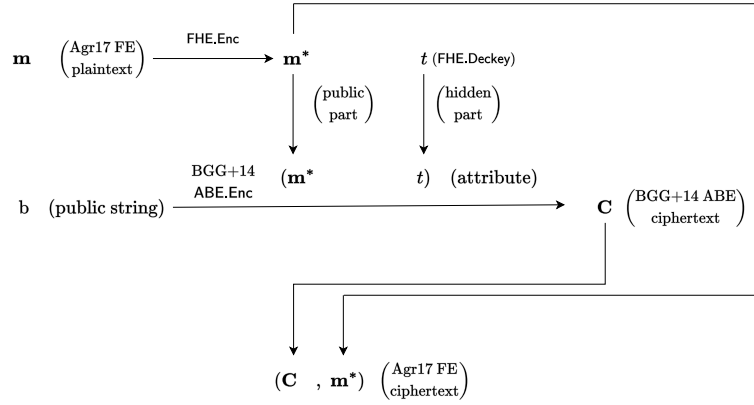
$\mathbf{m}$ $\binom{\text{Agr17 FE}}{\text{plaintext}}$ FHE.Enc $\mathbf{m}^*$ $t$ (FHE.Deckey)

$\binom{\text{public}}{\text{part}}$ $\binom{\text{hidden}}{\text{part}}$

BGG+14 ABE.Enc ($\mathbf{m}^*$ $t$) (attribute)

b (public string) $\mathbf{C}$ $\binom{\text{BGG+14 ABE}}{\text{ciphertext}}$

($\mathbf{C}$ , $\mathbf{m}^*$) $\binom{\text{Agr17 FE}}{\text{ciphertext}}$